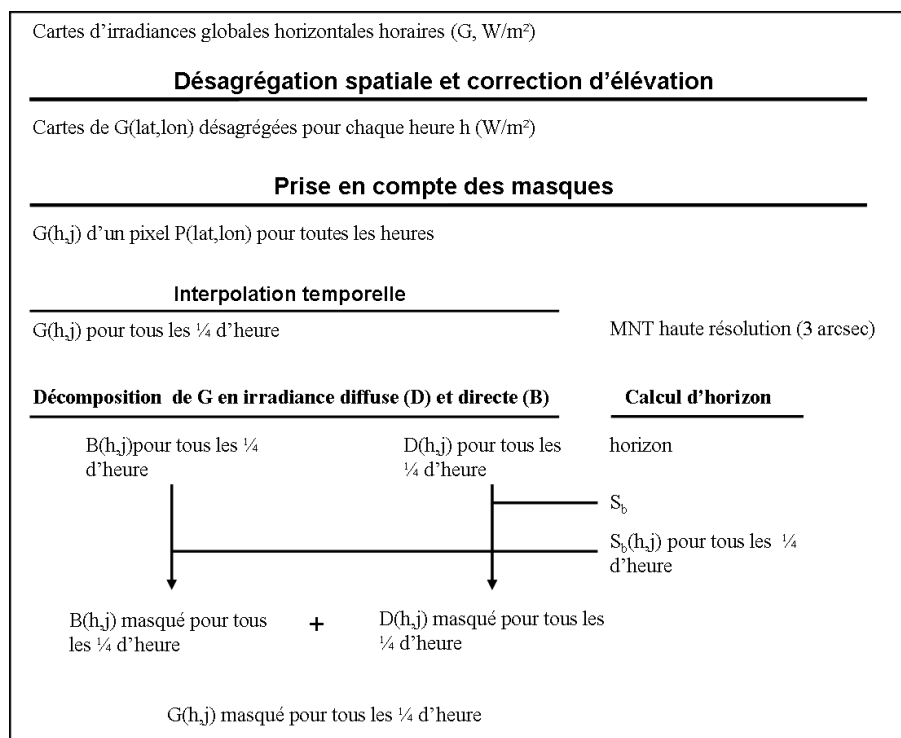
Cartes d'irradiances globales horizontales horaires (G, W/m²)

Désagrégation spatiale et correction d'élévation

Cartes de G(lat,lon) désagrégées pour chaque heure h (W/m²)

Prise en compte des masques

G(h,j) d'un pixel P(lat,lon) pour toutes les heures

Interpolation temporelle

G(h,j) pour tous les ¼ d'heure

MNT haute résolution (3 arcsec)

Décomposition de G en irradiance diffuse (D) et directe (B)

Calcul d'horizon

B(h,j)pour tous les ¼ d'heure

D(h,j) pour tous les ¼ d'heure

horizon

$S_b$

$S_b$(h,j) pour tous les ¼ d'heure

B(h,j) masqué pour tous les ¼ d'heure

+

D(h,j) masqué pour tous les ¼ d'heure

G(h,j) masqué pour tous les ¼ d'heure